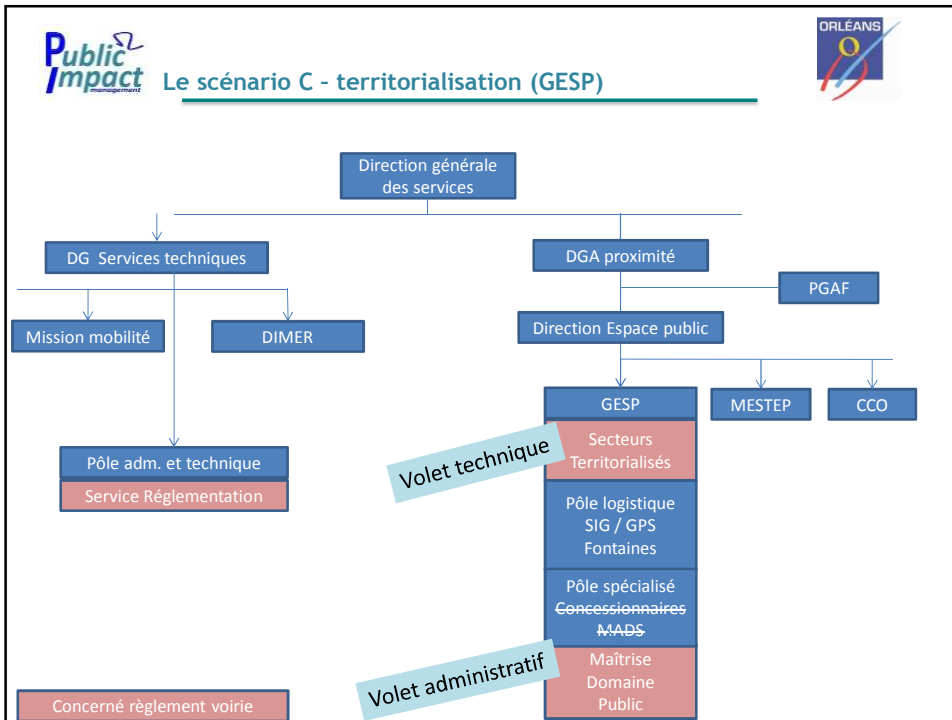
Public Impact management

Le scénario C – territorialisation (GESP)

ORLÉANS

Direction générale des services

DG Services techniques

DGA proximité

PGAF

Mission mobilité

DIMER

Direction Espace public

GESP

MESTEP

CCO

Volet technique

Secteurs Territorialisés

Pôle adm. et technique

Service Réglementation

Pôle logistique SIG / GPS Fontaines

Pôle spécialisé ~~Concessionnaires~~ ~~MADS~~

Volet administratif

Maîtrise Domaine Public

Concerné règlement voirie